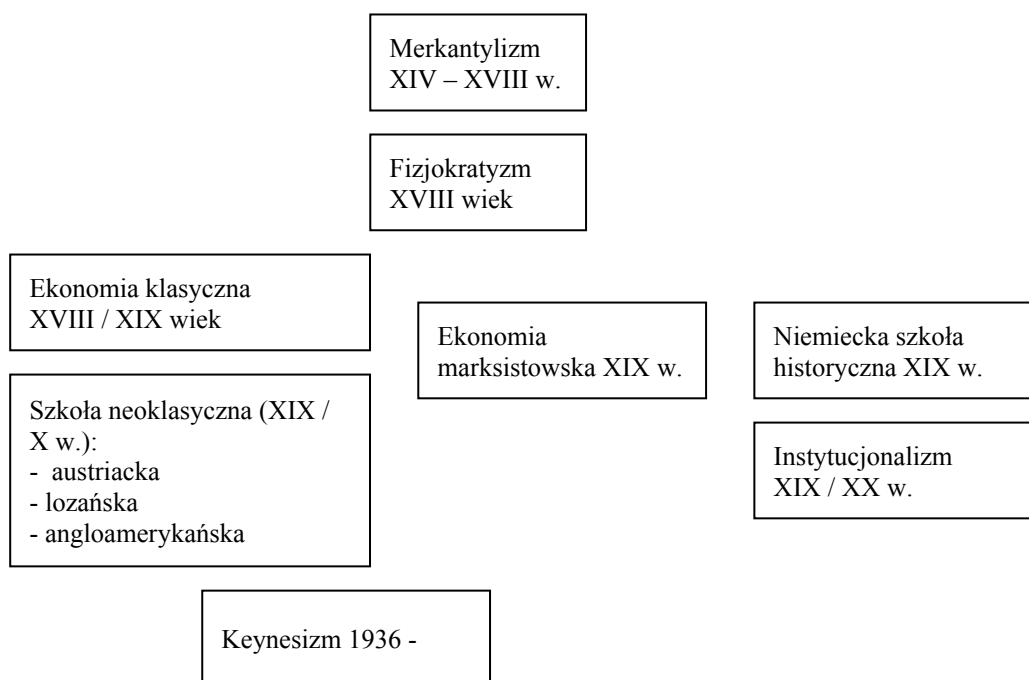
Merkantylizm
XIV – XVIII w.

Fizjokratyzm
XVIII wiek

Ekonomia klasyczna
XVIII / XIX wiek

Ekonomia marksistowska XIX w.

Niemiecka szkoła historyczna XIX w.

Szkoła neoklasyczna (XIX / X w.):
- austriacka
- lozańska
- angloamerykańska

Instytucjonalizm
XIX / XX w.

Keynesizm 1936 -